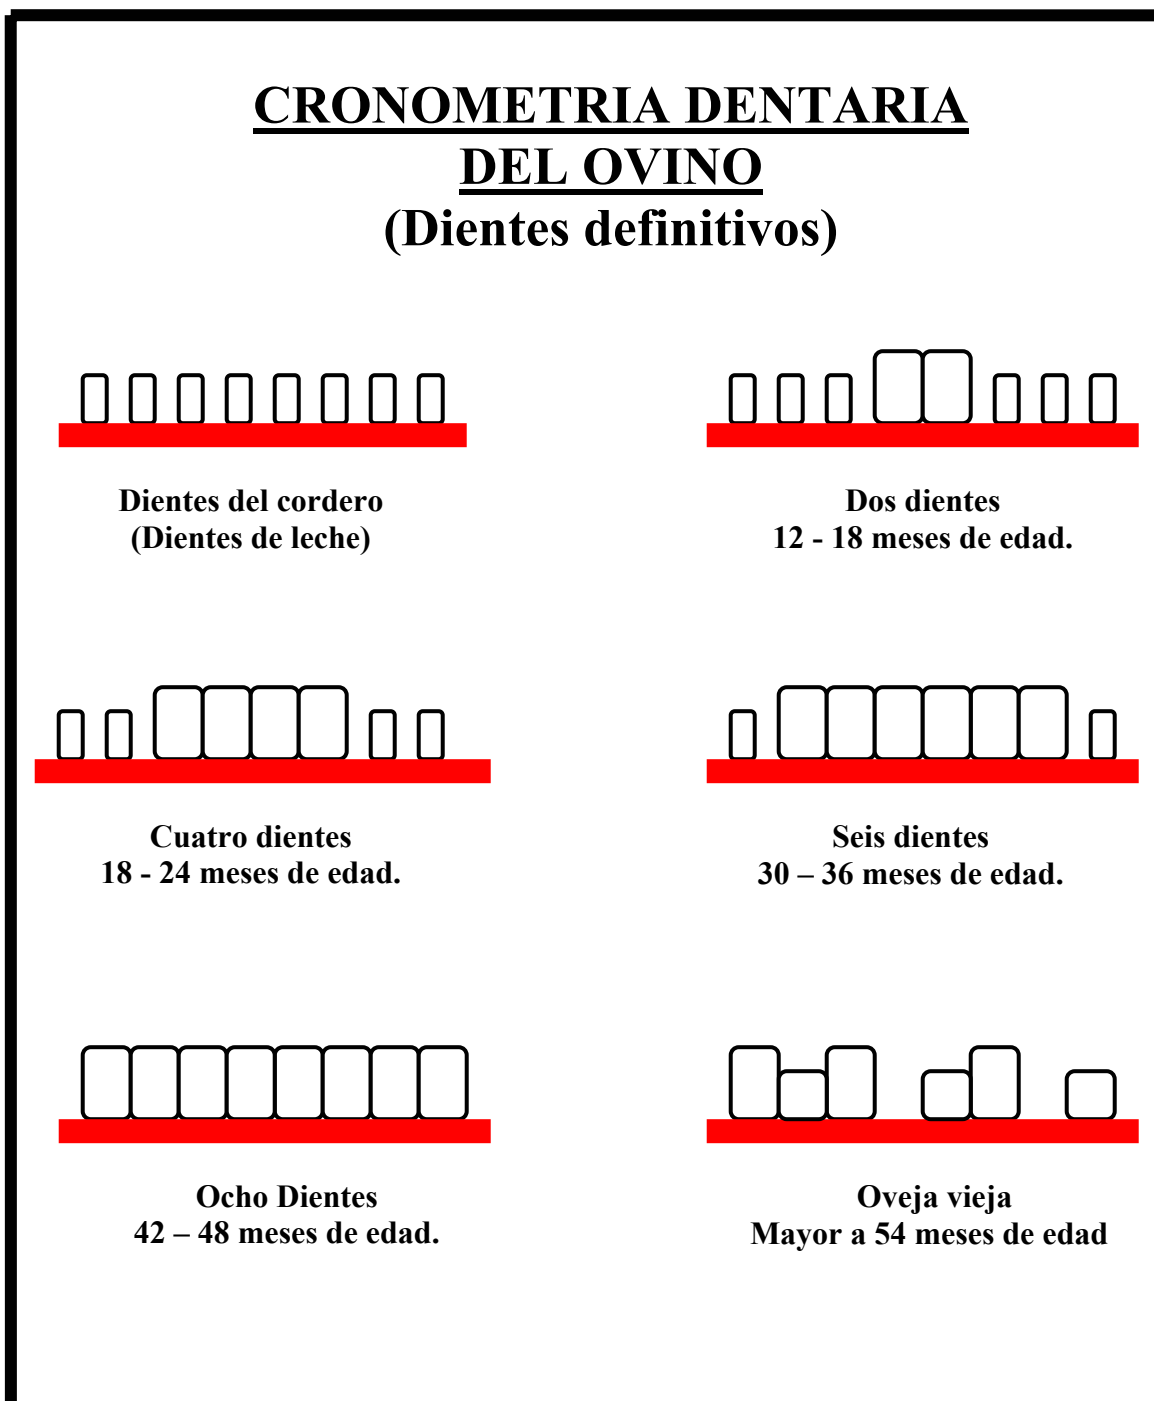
CRONOMETRIA DENTARIA
DEL OVINO
(Dientes definitivos)

Dientes del cordero
(Dientes de leche)

Dos dientes
12 - 18 meses de edad.

Cuatro dientes
18 - 24 meses de edad.

Seis dientes
30 – 36 meses de edad.

Ocho Dientes
42 – 48 meses de edad.

Oveja vieja
Mayor a 54 meses de edad